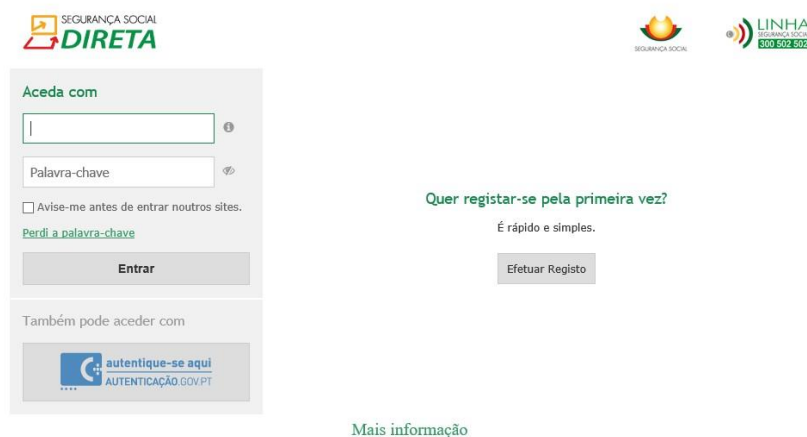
SEGURANÇA SOCIAL
DIRETA

SEGURANÇA SOCIAL

LINHA
SEGURANÇA SOCIAL
300 502 502

Aceda com

Palavra-chave

Avise-me antes de entrar noutros sites.

Perdi a palavra-chave

Entrar

Também pode aceder com

autentique-se aqui
AUTENTICAÇÃO.GOV.PT

Quer registar-se pela primeira vez?

É rápido e simples.

Efetuar Registo

Mais informação